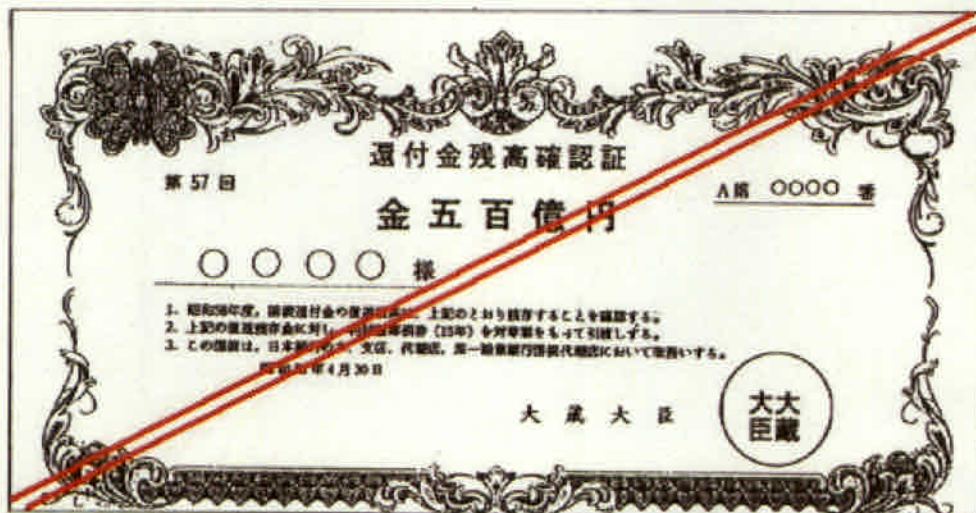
還付金残高確認証

第 57 回

A第 〇〇〇〇 番

金五百億円

〇〇〇〇 様

1. 昭和58年度、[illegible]還付金の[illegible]、上記のとおり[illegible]することを確認する。
2. 上記の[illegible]に対し、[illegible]（15年）を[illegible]をもって引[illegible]する。
3. この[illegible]は、日本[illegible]、支店、代理店、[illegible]において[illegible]する。

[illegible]年4月30日

大蔵大臣

大臣 大蔵